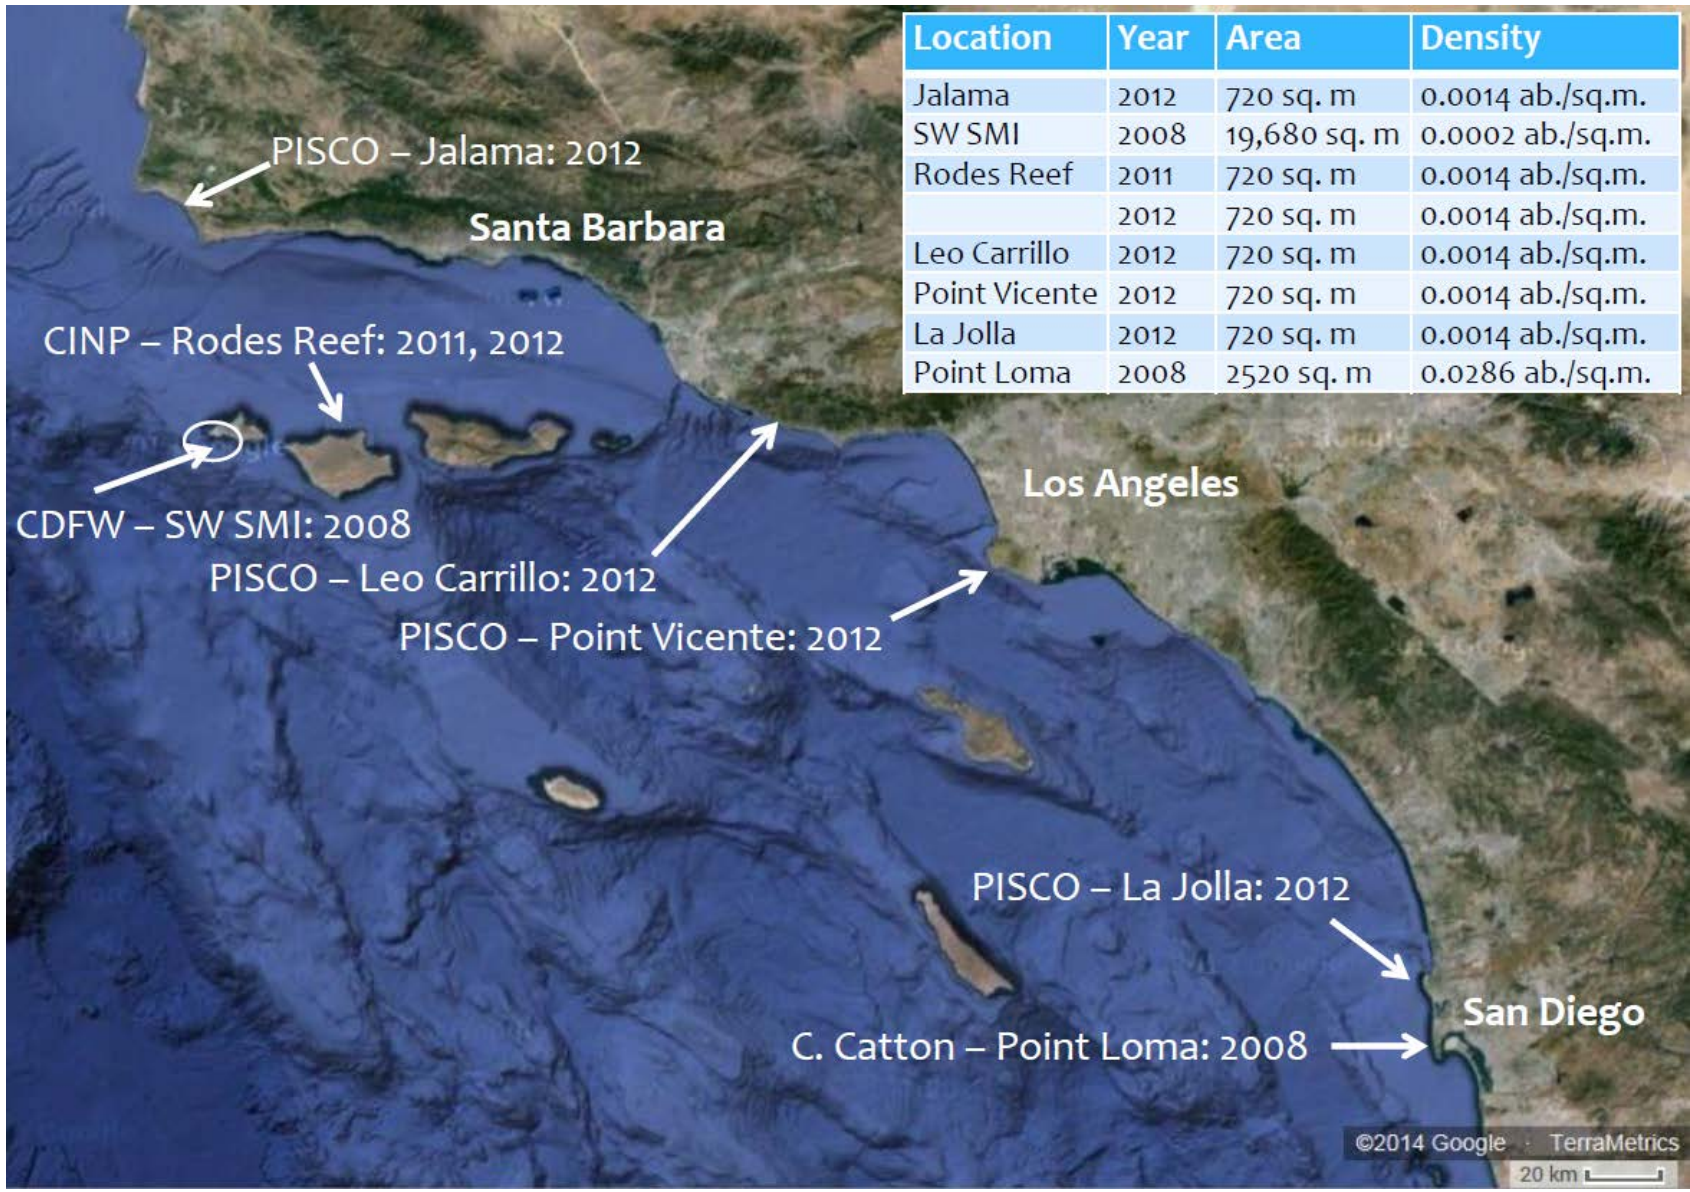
| Location | Year | Area | Density |
|---|---|---|---|
| Jalama | 2012 | 720 sq. m | 0.0014 ab./sq.m. |
| SW SMI | 2008 | 19,680 sq. m | 0.0002 ab./sq.m. |
| Rodes Reef | 2011 | 720 sq. m | 0.0014 ab./sq.m. |
| | 2012 | 720 sq. m | 0.0014 ab./sq.m. |
| Leo Carrillo | 2012 | 720 sq. m | 0.0014 ab./sq.m. |
| Point Vicente | 2012 | 720 sq. m | 0.0014 ab./sq.m. |
| La Jolla | 2012 | 720 sq. m | 0.0014 ab./sq.m. |
| Point Loma | 2008 | 2520 sq. m | 0.0286 ab./sq.m. |

PISCO – Jalama: 2012

Santa Barbara

CINP – Rodes Reef: 2011, 2012

CDFW – SW SMI: 2008

PISCO – Leo Carrillo: 2012

Los Angeles

PISCO – Point Vicente: 2012

PISCO – La Jolla: 2012

San Diego

C. Catton – Point Loma: 2008

©2014 Google TerraMetrics

20 km